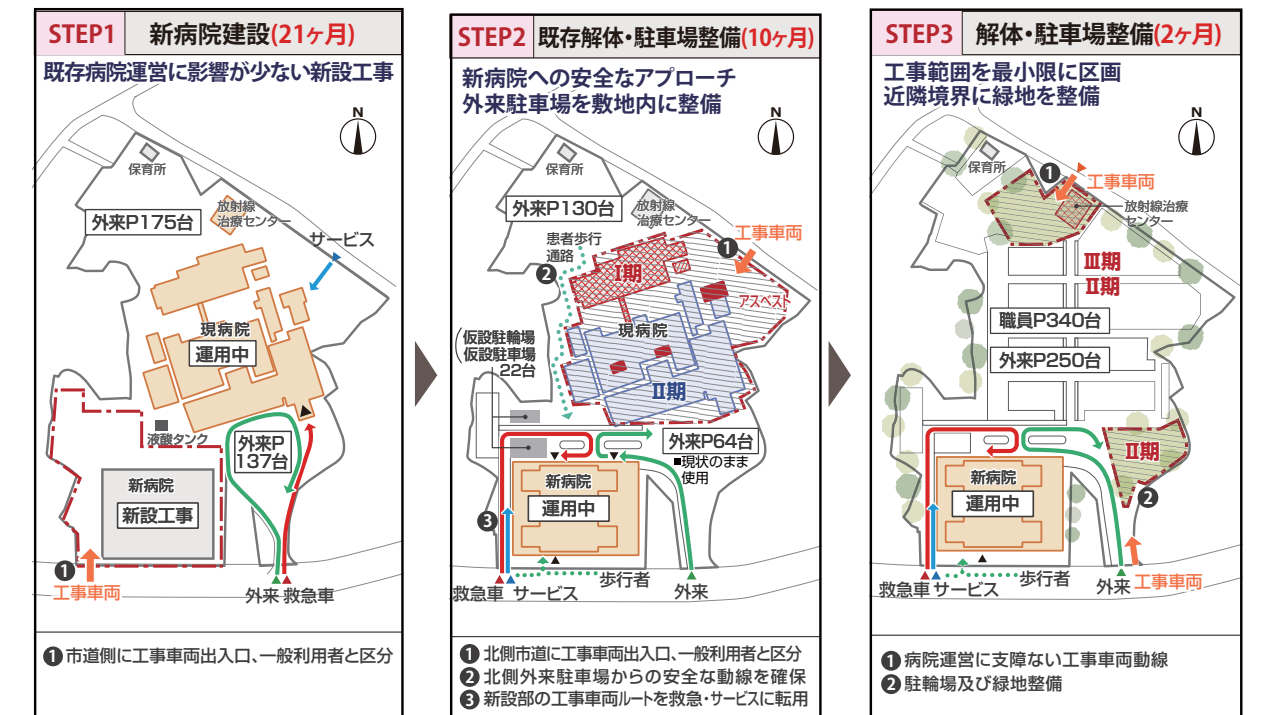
STEP1 新病院建設(21ヶ月)

既存病院運営に影響が少ない新設工事

N

保育所

外来P175台

放射線治療センター

サービス

現病院

運用中

液酸タンク

外来P 137台

新病院

新設工事

❶

工事車両

外来 救急車

❶ 市道側に工事車両出入口、一般利用者と区分

STEP2 既存解体・駐車場整備(10ヶ月)

新病院への安全なアプローチ
外来駐車場を敷地内に整備

N

保育所

外来P130台

放射線治療センター

工事車両

患者歩行通路

❷

Ⅰ期

❶

アスベスト

現病院

仮設駐輪場
仮設駐車場
22台

Ⅱ期

外来P64台

■現状のまま使用

新病院

運用中

❸

救急車 サービス

歩行者

外来

❶ 北側市道に工事車両出入口、一般利用者と区分
❷ 北側外来駐車場からの安全な動線を確保
❸ 新設部の工事車両ルートを救急・サービスに転用

STEP3 解体・駐車場整備(2ヶ月)

工事範囲を最小限に区画
近隣境界に緑地を整備

N

保育所

❶

工事車両

放射線治療センター

Ⅲ期

Ⅱ期

職員P340台

外来P250台

Ⅱ期

新病院

運用中

❷

救急車 サービス

歩行者

外来 工事車両

❶ 病院運営に支障ない工事車両動線
❷ 駐輪場及び緑地整備